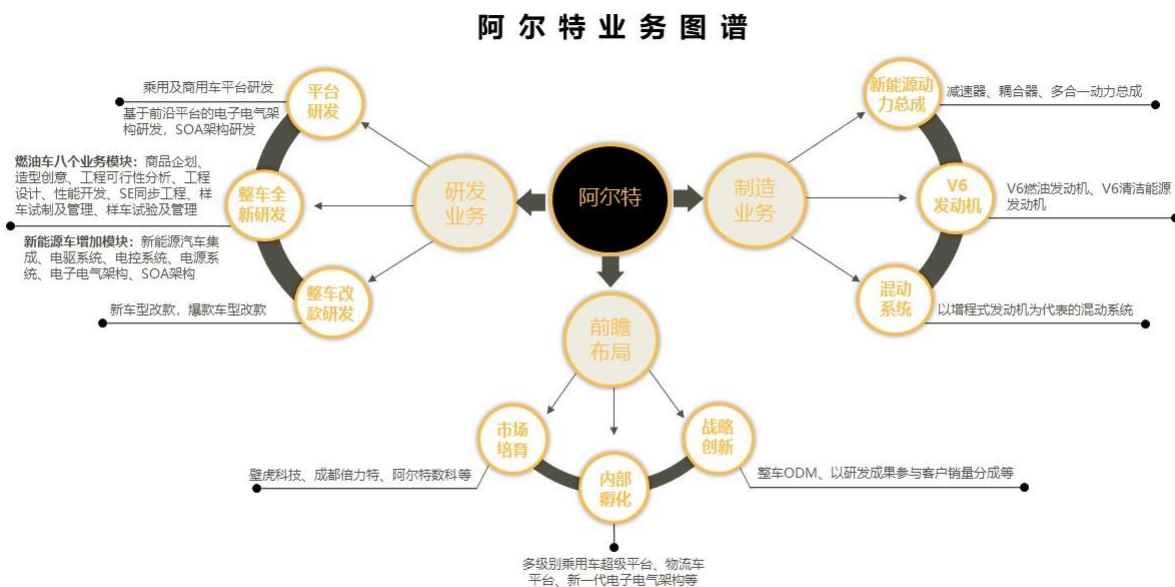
阿尔特业务图谱

阿尔特

研发业务

平台研发

乘用及商用车平台研发

基于前沿平台的电子电气架构研发，SOA架构研发

整车全新研发

燃油车八个业务模块：商品企划、造型创意、工程可行性分析、工程设计、性能开发、SE同步工程、样车试制及管理、样车试验及管理

新能源车增加模块：新能源汽车集成、电驱系统、电控系统、电源系统、电子电气架构、SOA架构

整车改款研发

新车型改款，爆款车型改款

制造业务

新能源动力总成

减速器、耦合器、多合一动力总成

V6发动机

V6燃油发动机、V6清洁能源发动机

混动系统

以增程式发动机为代表的混动系统

前瞻布局

市场培育

壁虎科技、成都倍力特、阿尔特数科等

内部孵化

多级别乘用车超级平台、物流车平台、新一代电子电气架构等

战略创新

整车ODM、以研发成果参与客户销量分成等